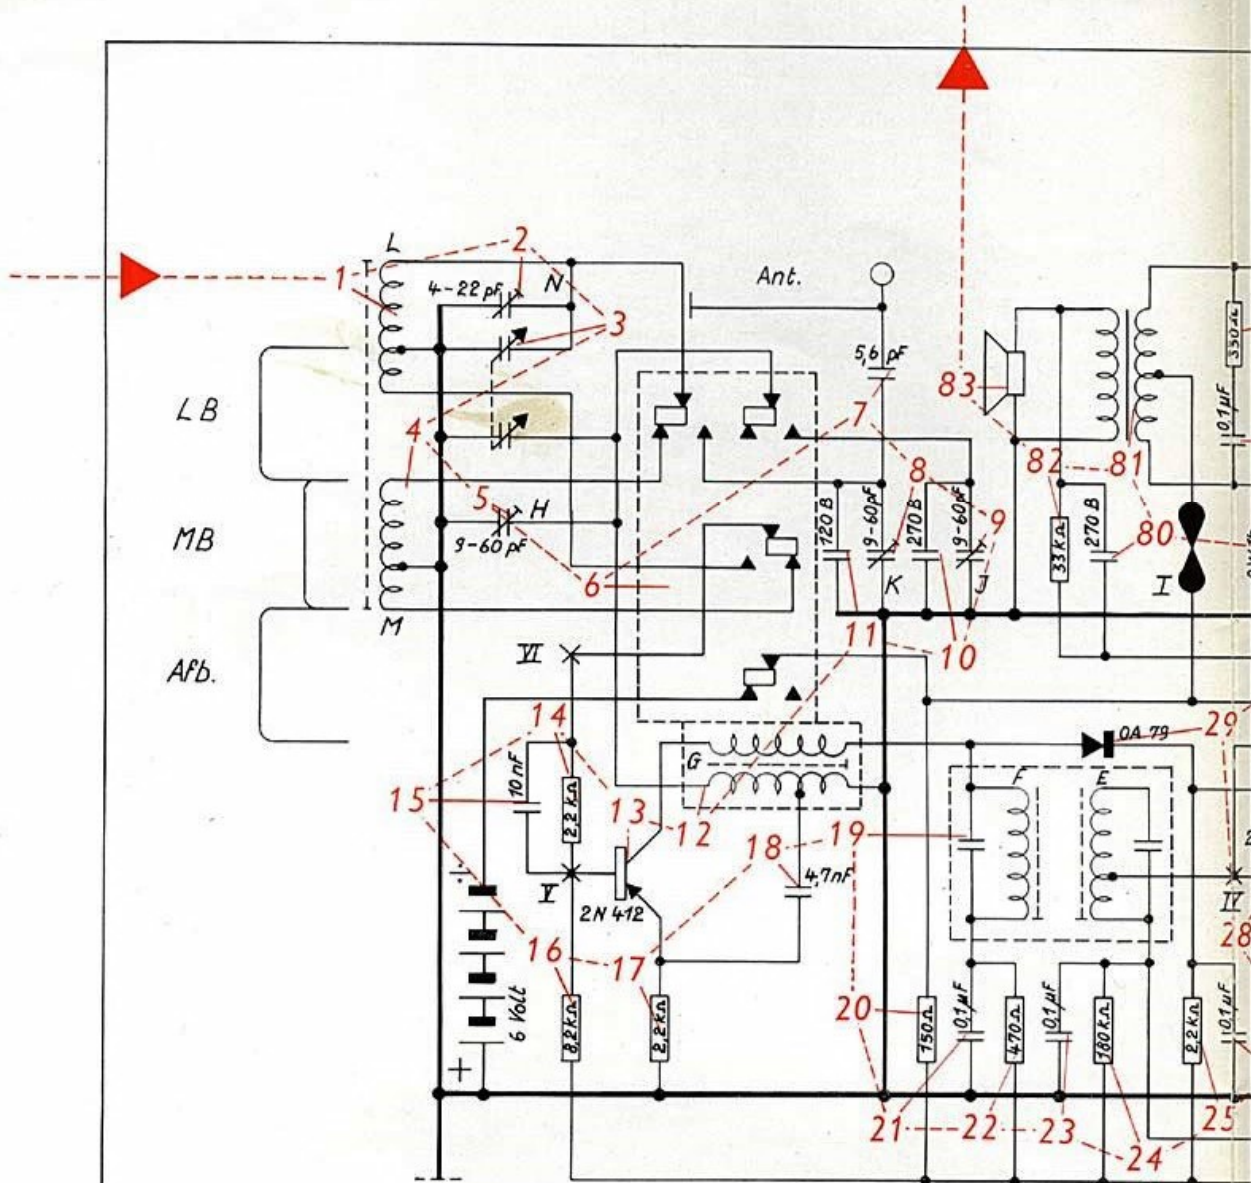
L
2
1
4-22 pF
N
3
Ant.
5,6 pF
83
LB
4
7
8
82
81
5
H
9-60 pF
720 B
9-60 pF
270 B
9-60 pF
9
330 Ω
0,1 µF
MB
6
K
J
33 kΩ
270 B
80
I
M
11
10
Afb.
VI
14
0A 79
29
G
F
E
15
10 nF
2,2 kΩ
13
12
19
18
4,7 nF
V
2N 412
IV
28
16
17
6 Volt
8,2 kΩ
2,2 kΩ
20
750 Ω
0,1 µF
470 Ω
0,1 µF
180 kΩ
2,2 kΩ
0,1 µF
+
21
22
23
24
25